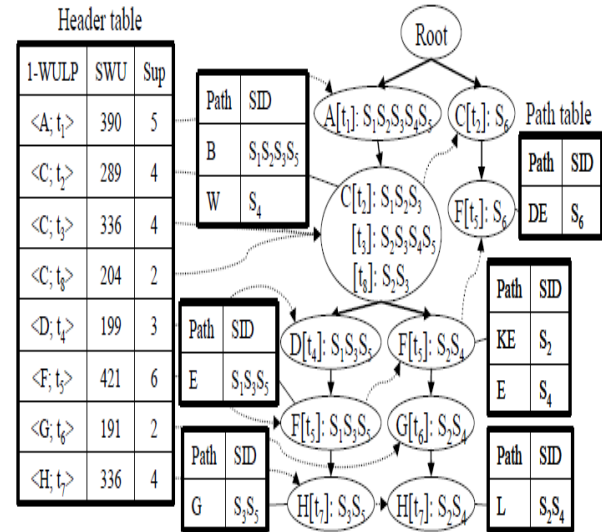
Header table

| 1-WULP | SWU | Sup |
|---|---|---|
| $\langle A; t_1 \rangle$ | 390 | 5 |
| $\langle C; t_2 \rangle$ | 289 | 4 |
| $\langle C; t_3 \rangle$ | 336 | 4 |
| $\langle C; t_8 \rangle$ | 204 | 2 |
| $\langle D; t_4 \rangle$ | 199 | 3 |
| $\langle F; t_5 \rangle$ | 421 | 6 |
| $\langle G; t_6 \rangle$ | 191 | 2 |
| $\langle H; t_7 \rangle$ | 336 | 4 |

Root

| Path | SID |
|---|---|
| B | $S_1S_2S_3S_5$ |
| W | $S_4$ |

$A[t_1]: S_1S_2S_3S_4S_5$

$C[t_5]: S_6$

Path table

| Path | SID |
|---|---|
| DE | $S_6$ |

$F[t_5]: S_6$

$C[t_2]: S_1S_2S_3$
$[t_3]: S_2S_3S_4S_5$
$[t_8]: S_2S_3$

| Path | SID |
|---|---|
| KE | $S_2$ |
| E | $S_4$ |

| Path | SID |
|---|---|
| E | $S_1S_3S_5$ |

$D[t_4]: S_1S_3S_5$

$F[t_5]: S_2S_4$

$F[t_5]: S_1S_3S_5$

$G[t_6]: S_2S_4$

| Path | SID |
|---|---|
| G | $S_3S_5$ |

$H[t_7]: S_3S_5$

$H[t_7]: S_2S_4$

| Path | SID |
|---|---|
| L | $S_2S_4$ |